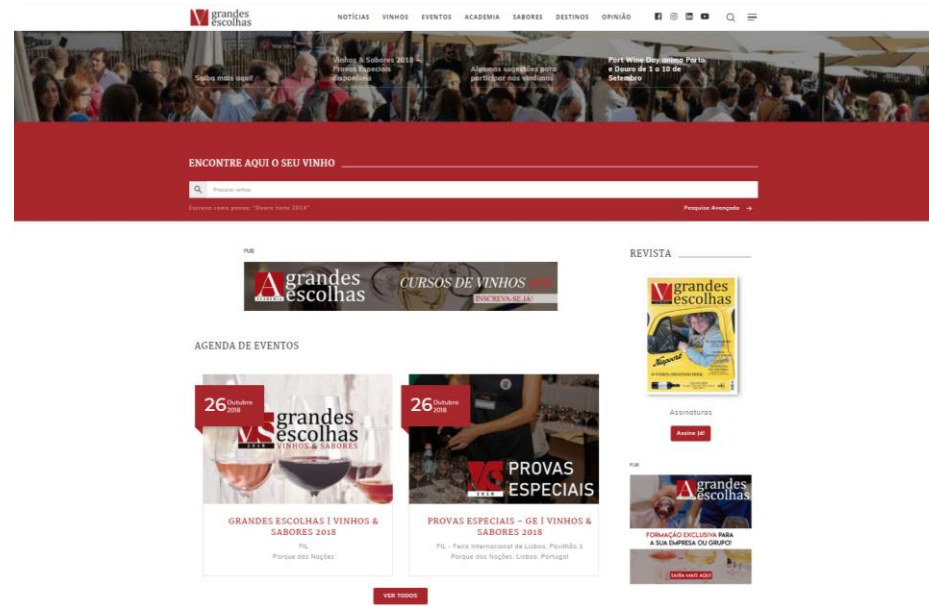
grandes escolhas

NOTÍCIAS VINHOS EVENTOS ACADEMIA SABORES DESTINOS OPINIÃO

Saiba mais aqui!

Vinhos & Sabores 2018 Provas Especiais disponíveis

Algumas sugestões para participar nos vindimas

Port Wine Day anima Porto e Douro de 1 a 10 de Setembro

ENCONTRE AQUI O SEU VINHO

Procurar vinhos

Escreva como porex: "Douro tinto 2014"

Pesquisa Avançada →

PUB

grandes escolhas CURSOS DE VINHOS INSCREVA-SE JÁ!

REVISTA

grandes escolhas

Assinaturas

Assine Já!

AGENDA DE EVENTOS

26 Outubro 2018

grandes escolhas VINHOS & SABORES

GRANDES ESCOLHAS | VINHOS & SABORES 2018

FIL

Parque das Nações

26 Outubro 2018

PROVAS ESPECIAIS

PROVAS ESPECIAIS – GE | VINHOS & SABORES 2018

FIL - Feira Internacional de Lisboa, Pavilhão 1

Parque das Nações, Lisboa, Portugal

PUB

grandes escolhas

FORMAÇÃO EXCLUSIVA PARA A SUA EMPRESA OU GRUPO!

SAIBA MAIS AQUI

VER TODOS